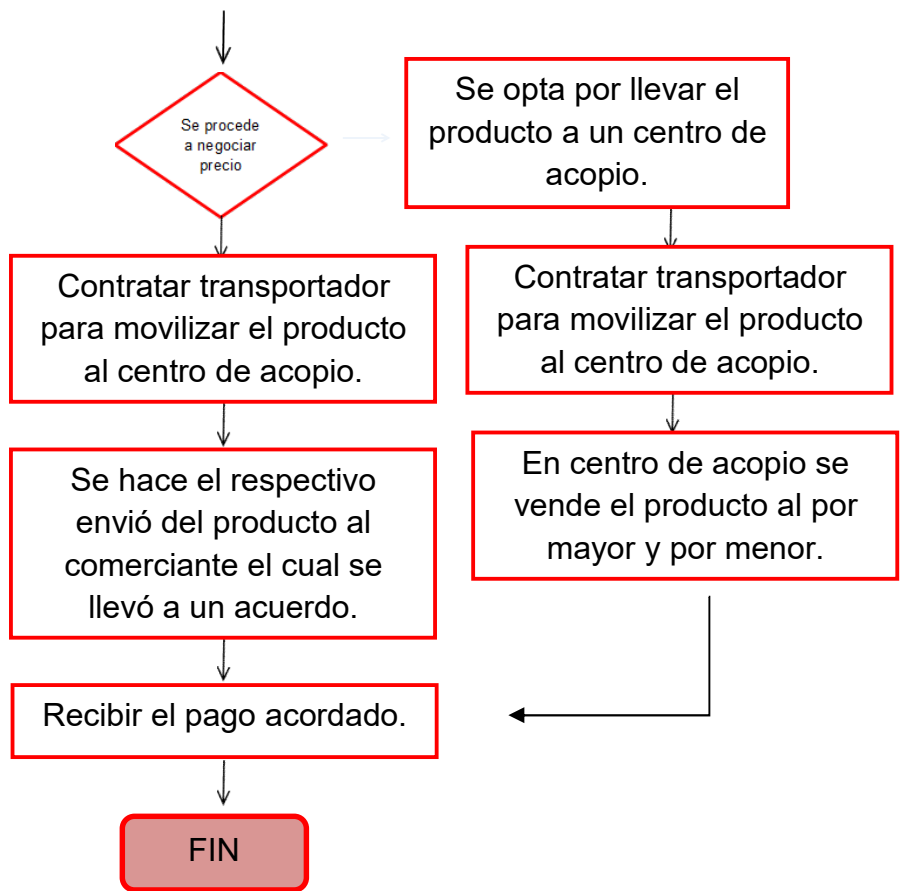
Se procede a negociar precio

Se opta por llevar el producto a un centro de acopio.

Contratar transportador para movilizar el producto al centro de acopio.

Contratar transportador para movilizar el producto al centro de acopio.

Se hace el respectivo envió del producto al comerciante el cual se llevó a un acuerdo.

En centro de acopio se vende el producto al por mayor y por menor.

Recibir el pago acordado.

FIN